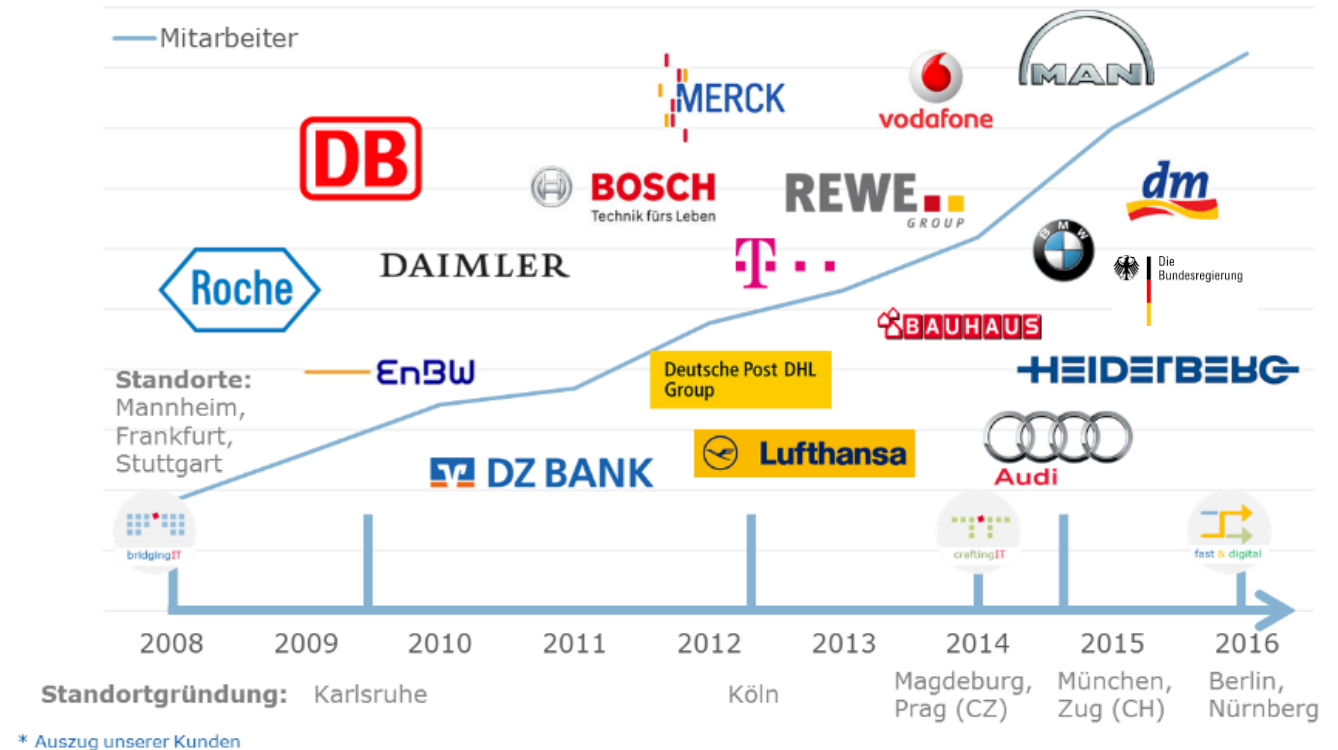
Mitarbeiter

MERCK

vodafone

MAN

DB

BOSCH
Technik fürs Leben

REWE GROUP

dm

Roche

DAIMLER

T

Die Bundesregierung

BAUHAUS

Standorte:
Mannheim,
Frankfurt,
Stuttgart

EnBW

Deutsche Post DHL Group

HEIDELBERG

DZ BANK

Lufthansa

Audi

bridgingIT

craftingIT

fast & digital

2008 2009 2010 2011 2012 2013 2014 2015 2016

Standortgründung: Karlsruhe Köln Magdeburg, Prag (CZ) München, Zug (CH) Berlin, Nürnberg

* Auszug unserer Kunden